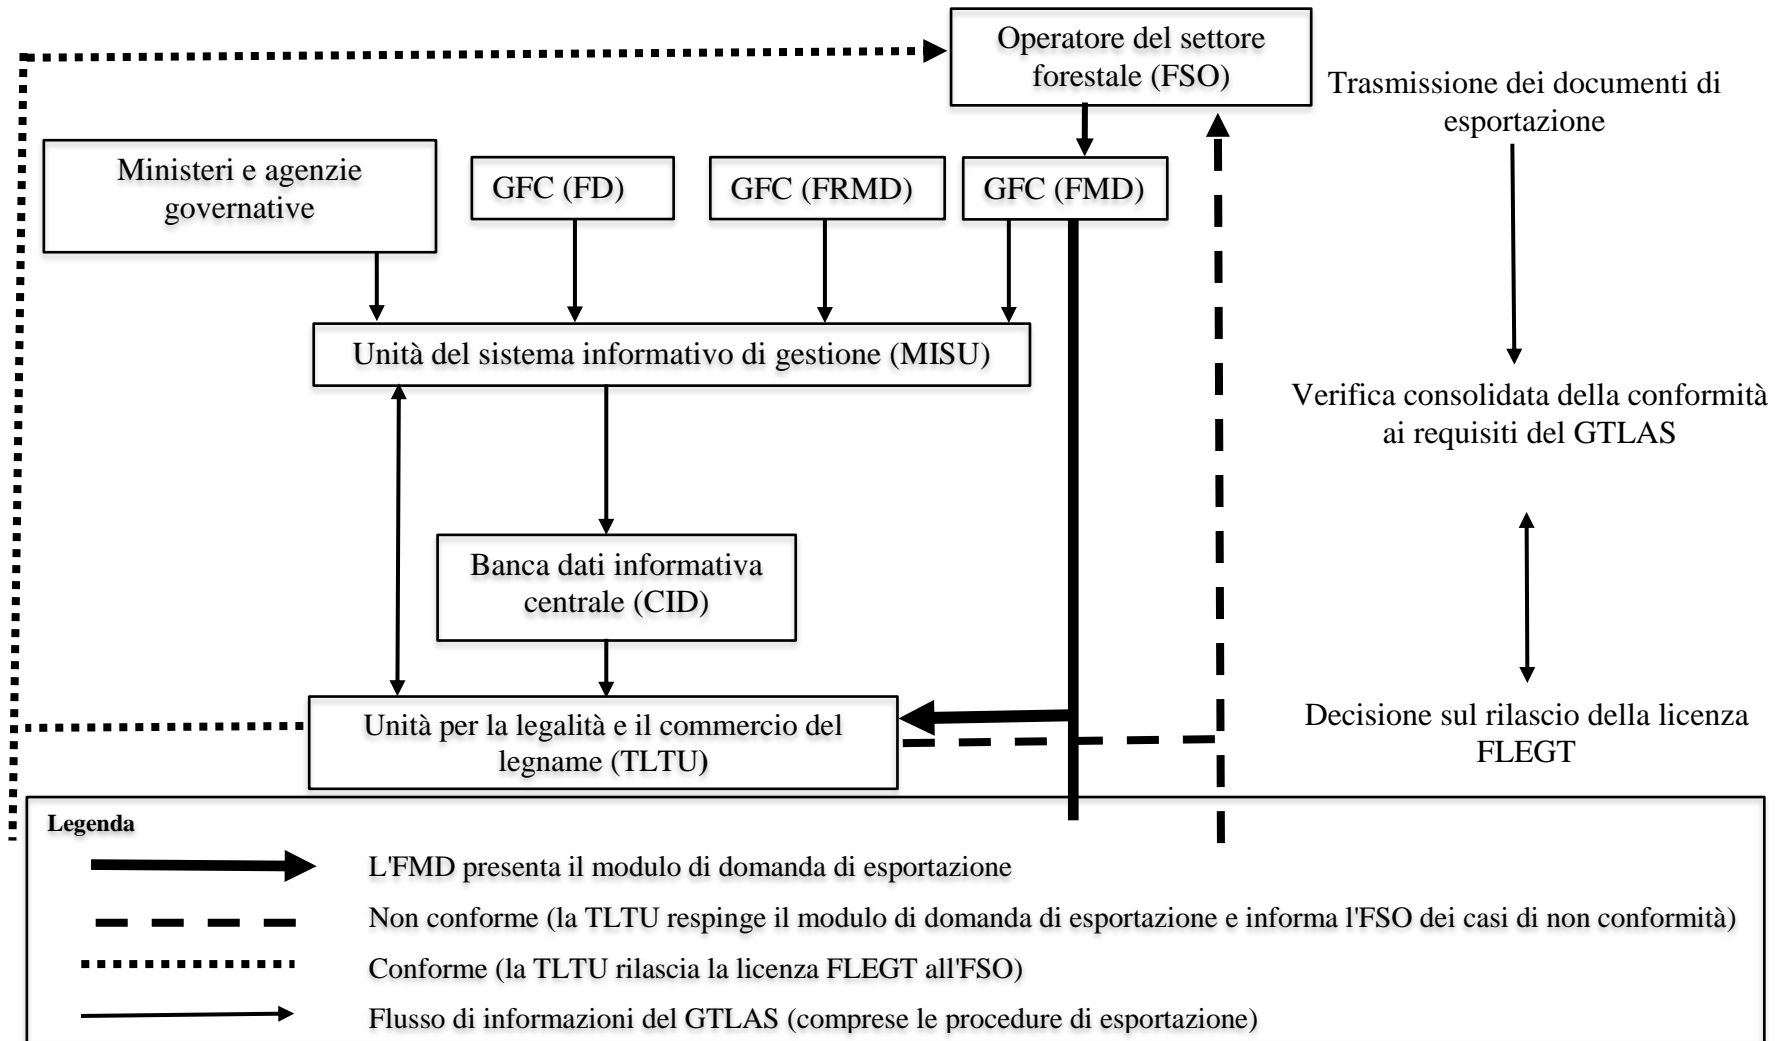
Operatore del settore forestale (FSO)

Trasmissione dei documenti di esportazione

Ministeri e agenzie governative

GFC (FD)

GFC (FRMD)

GFC (FMD)

Unità del sistema informativo di gestione (MISU)

Verifica consolidata della conformità ai requisiti del GTLAS

Banca dati informativa centrale (CID)

Unità per la legalità e il commercio del legname (TLTU)

Decisione sul rilascio della licenza FLEGT

Legenda

L'FMD presenta il modulo di domanda di esportazione

Non conforme (la TLTU respinge il modulo di domanda di esportazione e informa l'FSO dei casi di non conformità)

Conforme (la TLTU rilascia la licenza FLEGT all'FSO)

Flusso di informazioni del GTLAS (comprese le procedure di esportazione)